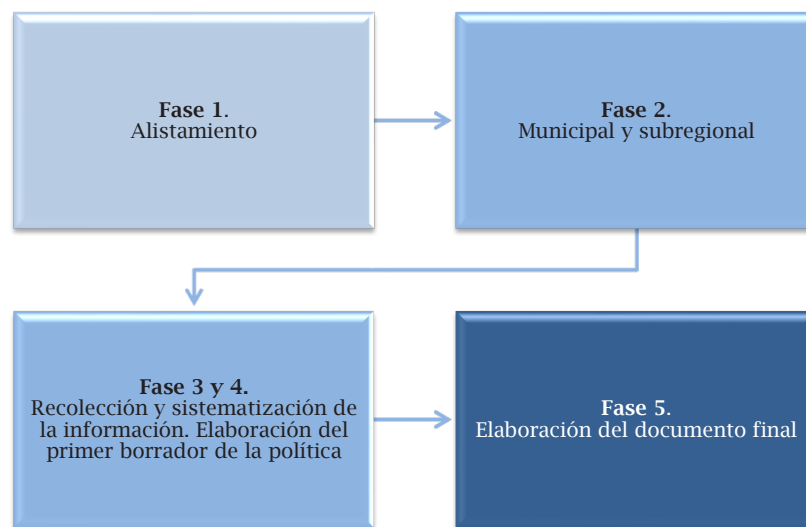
**Fase 1**.
Alistamiento

**Fase 2**.
Municipal y subregional

**Fase 3 y 4.**
Recolección y sistematización de la información. Elaboración del primer borrador de la política

**Fase 5**.
Elaboración del documento final